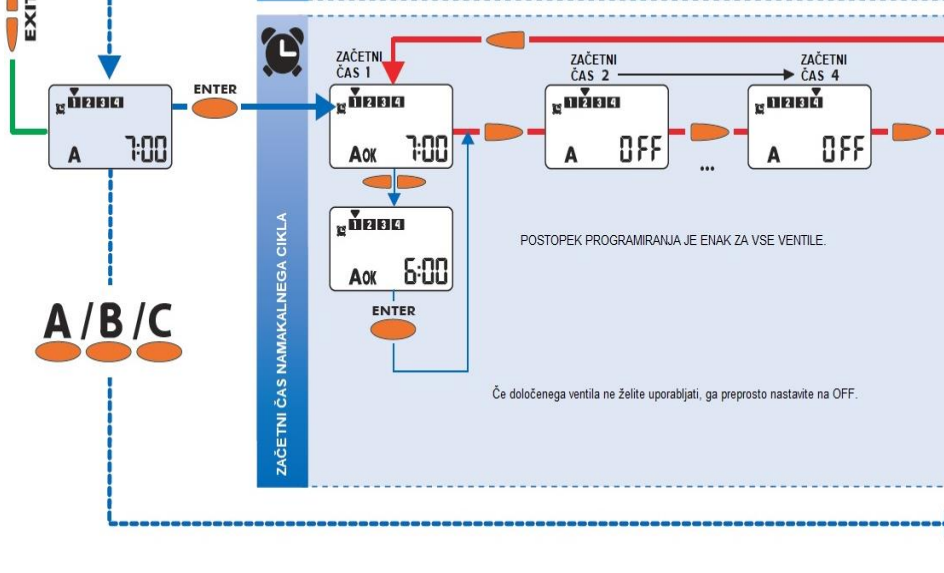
EXIT

1 2 3 4
A 7:00

ENTER

ZAČETNI ČAS NAMAKALNEGA CIKLA

ZAČETNI ČAS 1
1 2 3 4
A OK 7:00

ZAČETNI ČAS 2
1 2 3 4
A OFF

...

ZAČETNI ČAS 4
1 2 3 4
A OFF

1 2 3 4
A OK 6:00

ENTER

POSTOPEK PROGRAMIRANJA JE ENAK ZA VSE VENTILE.

A / B / C

Če določenega ventila ne želite uporabljati, ga preprosto nastavite na OFF.